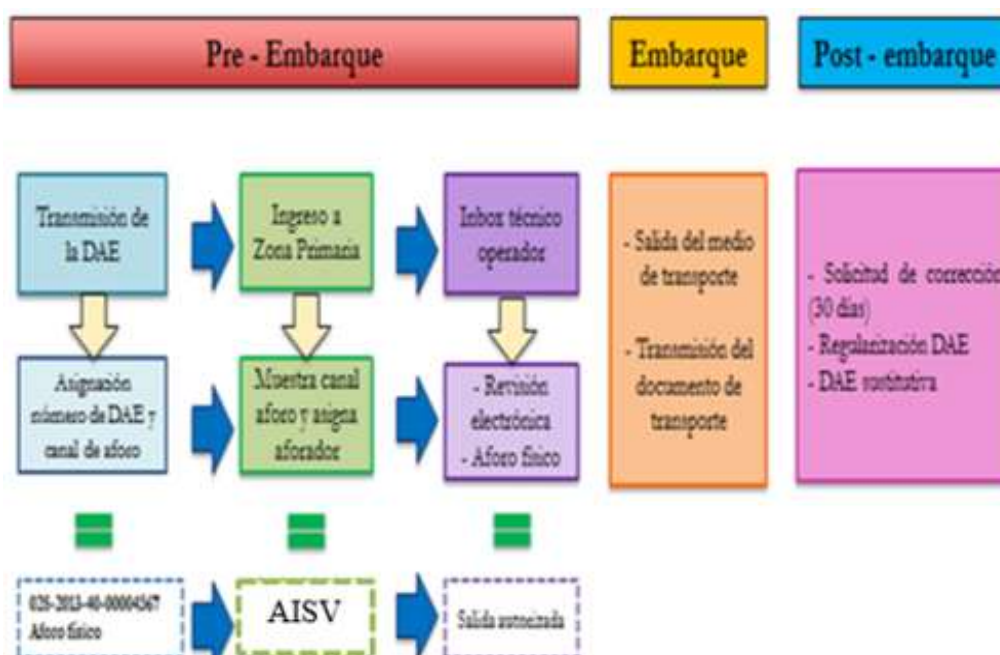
Pre - Embarque

Embarque

Post - embarque

Transmisión de la DAE

Ingreso a Zona Primaria

Inbox técnico operador

- Salida del medio de transporte

- Transmisión del documento de transporte

- Solicitud de correcció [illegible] (30 días)
- Regularización DAE
- DAE sustitutiva

Asignación número de DAE y canal de aforo

Muestra canal aforo y asigna aforador

- Revisión electrónica
- Aforo físico

028-2013-40-00004567
Aforo físico

AISV

Salida autorizada